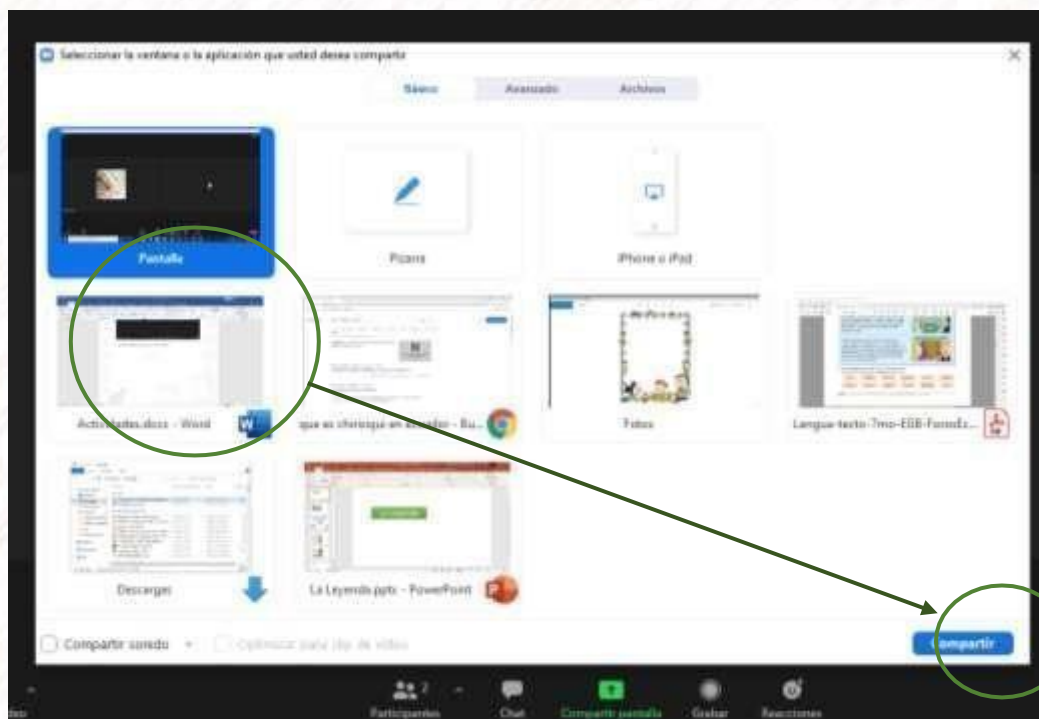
Seleccionar la ventana o la aplicación que usted desea compartir

Básico
Avanzado
Archivos

Pantalla
Pizarra
iPhone o iPad

Actividades.docx - Word
que es chiriboga en el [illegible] - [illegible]
Fotos
Lengua-texto-7mo-EGB-Fondo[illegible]

Descargas
La Leyenda.pptx - PowerPoint

Compartir sonido
Optimizar para clip de video
Compartir

Participantes
Chat
Compartir pantalla
Grabar
Reacciones